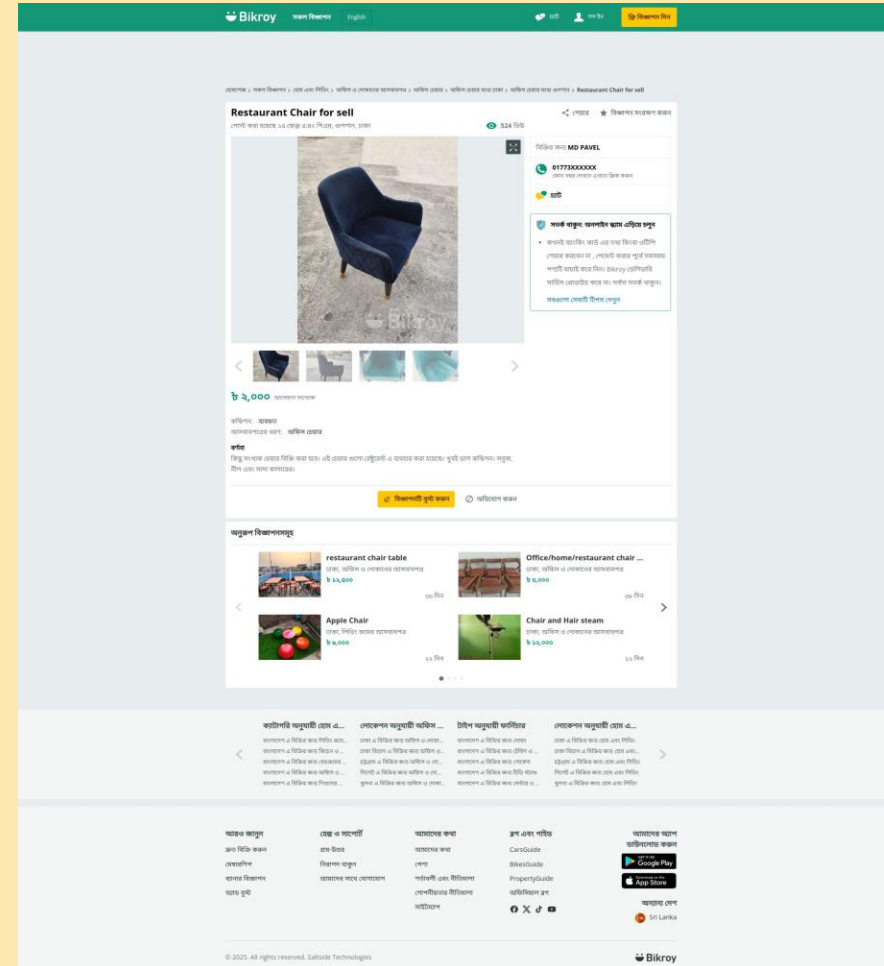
Bikroy সকল বিজ্ঞাপন English

চ্যাট লগ ইন বিজ্ঞাপন দিন

হোমপেজ › সকল বিজ্ঞাপন › ঢাকা › অফিস ও দোকানের আসবাবপত্র › অফিস চেয়ার › অফিস চেয়ার ঢাকা › Restaurant Chair for sell

Restaurant Chair for sell

পোস্ট করা হয়েছে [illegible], ঢাকা

শেয়ার বিজ্ঞাপন সংরক্ষণ করুন

524 ভিউ

বিক্রি করছেন MD PAVEL

01773XXXXXX
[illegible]

চ্যাট

সতর্ক থাকুন: অনলাইন স্ক্যাম এড়িয়ে চলুন

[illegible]

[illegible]

৳ ২,০০০ আলোচনা সাপেক্ষ

কন্ডিশন: ব্যবহৃত
আসবাবপত্রের ধরণ: অফিস চেয়ার

বর্ণনা
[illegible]

বিজ্ঞাপনটি বুস্ট করুন অভিযোগ করুন

অনুরূপ বিজ্ঞাপনসমূহ

restaurant chair table
ঢাকা, অফিস ও দোকানের আসবাবপত্র
৳ ১২,০০০

Office/home/restaurant chair ...
ঢাকা, অফিস ও দোকানের আসবাবপত্র
৳ ৪,০০০

Apple Chair
ঢাকা, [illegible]
৳ ৬,০০০

Chair and Hair steam
ঢাকা, অফিস ও দোকানের আসবাবপত্র
৳ ১২,০০০

আরও জানুন
হেল্প ও সাপোর্ট
আমাদের কথা
ব্লগ এবং গাইড
CarsGuide
BikesGuide
PropertyGuide
আমাদের অ্যাপ ডাউনলোড করুন
Google Play
App Store
অন্যান্য দেশ
Sri Lanka

© 2025. All rights reserved. Saltside Technologies

Bikroy